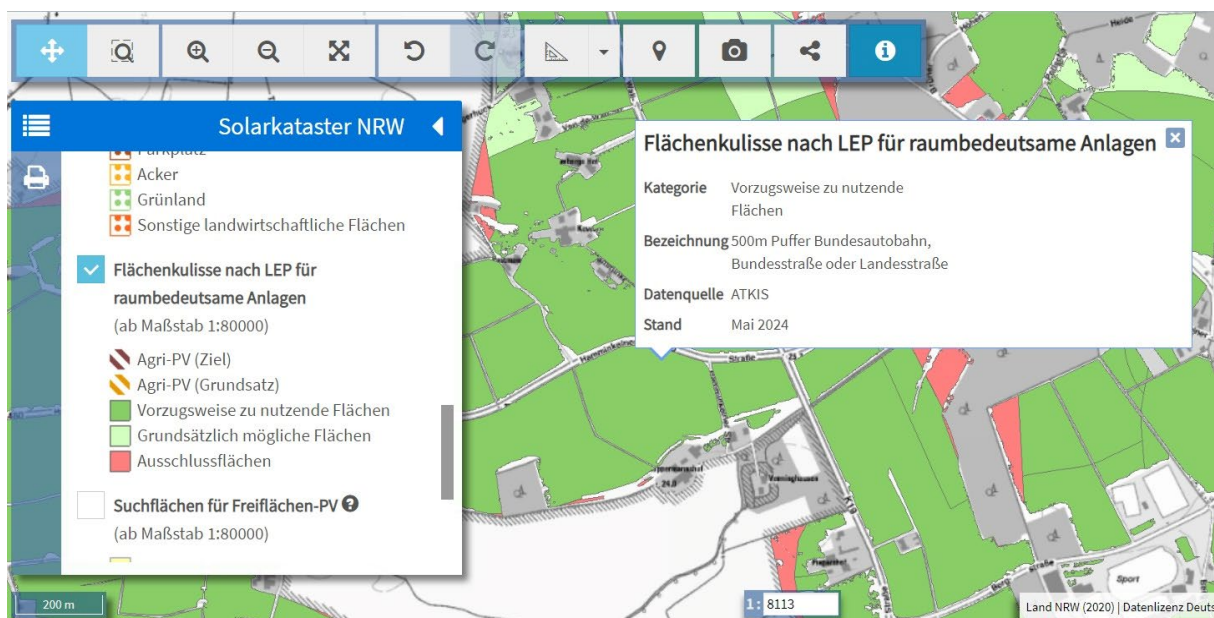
Solarkataster NRW

Parkplatz
Acker
Grünland
Sonstige landwirtschaftliche Flächen

Flächenkulisse nach LEP für raumbedeutsame Anlagen
(ab Maßstab 1:80000)

Agri-PV (Ziel)
Agri-PV (Grundsatz)
Vorzugsweise zu nutzende Flächen
Grundsätzlich mögliche Flächen
Ausschlussflächen

Suchflächen für Freiflächen-PV
(ab Maßstab 1:80000)

Flächenkulisse nach LEP für raumbedeutsame Anlagen

Kategorie Vorzugsweise zu nutzende Flächen
Bezeichnung 500m Puffer Bundesautobahn, Bundesstraße oder Landesstraße
Datenquelle ATKIS
Stand Mai 2024

Straße
Sport

200 m
1: 8113
Land NRW (2020) | Datenlizenz Deuts